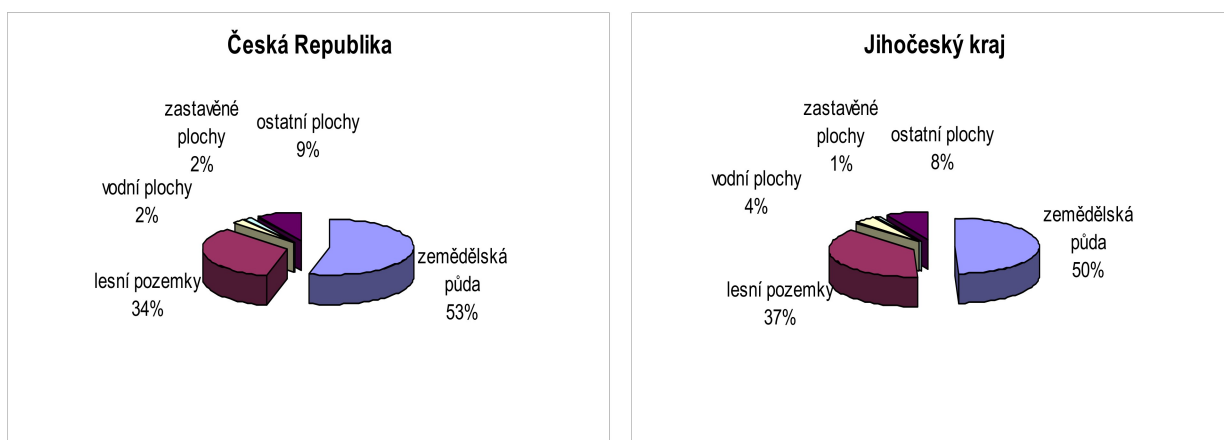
Česká Republika

zastavěné plochy 2%

ostatní plochy 9%

vodní plochy 2%

lesní pozemky 34%

zemědělská půda 53%

Jihočeský kraj

zastavěné plochy 1%

ostatní plochy 8%

vodní plochy 4%

zemědělská půda 50%

lesní pozemky 37%